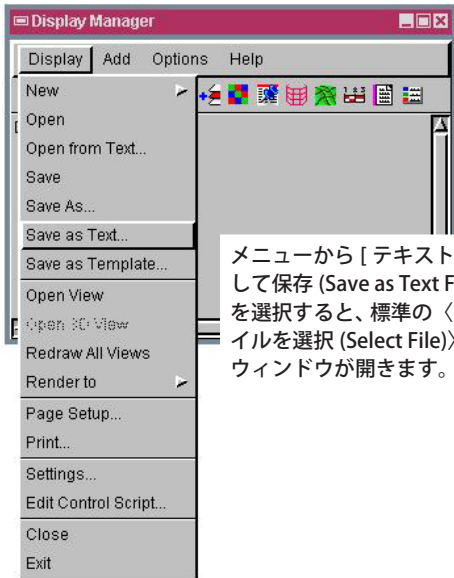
Display Manager

Display Add Options Help

New
Open
Open from Text...
Save
Save As...
Save as Text...
Save as Template...
Open View
Open 3D View
Redraw All Views
Render to
Page Setup...
Print...
Settings...
Edit Control Script...
Close
Exit

メニューから [ テキスト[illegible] して保存 (Save as Text F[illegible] を選択すると、標準の〈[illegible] イルを選択 (Select File)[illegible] ウィンドウが開きます。